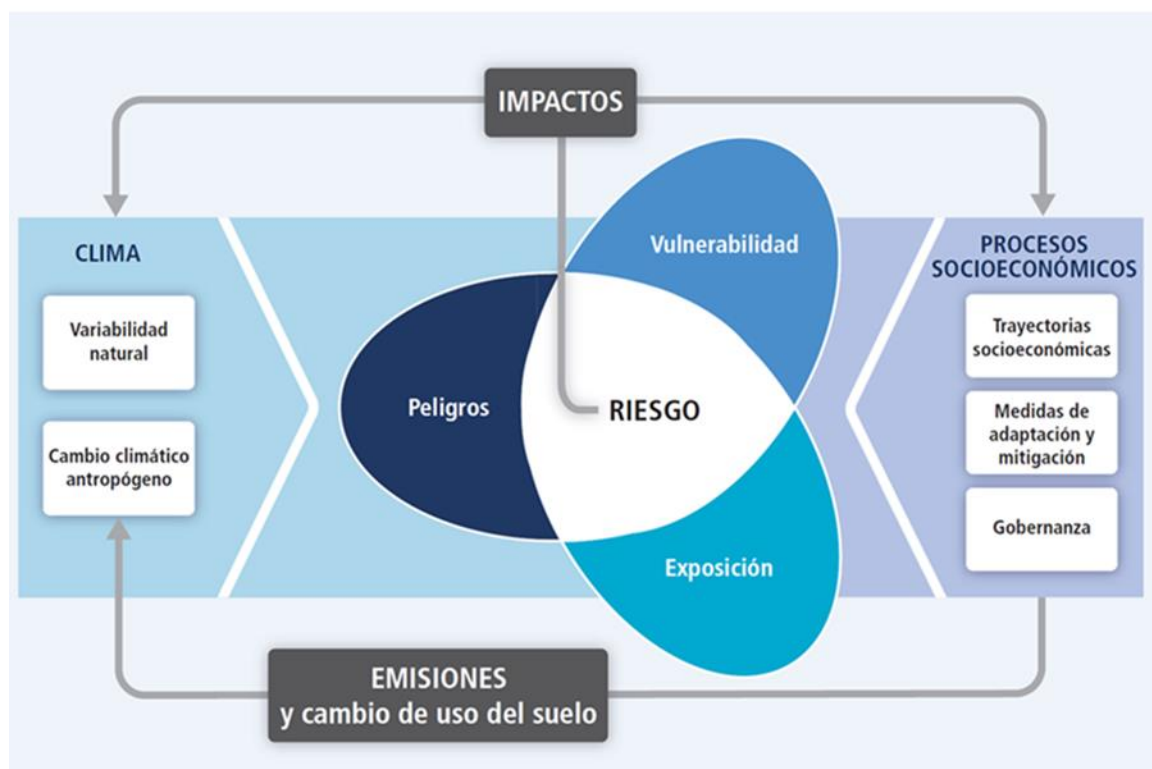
IMPACTOS

CLIMA

Variabilidad natural

Cambio climático antropógeno

Vulnerabilidad

Peligros

RIESGO

Exposición

PROCESOS SOCIOECONÓMICOS

Trayectorias socioeconómicas

Medidas de adaptación y mitigación

Gobernanza

EMISIONES
y cambio de uso del suelo